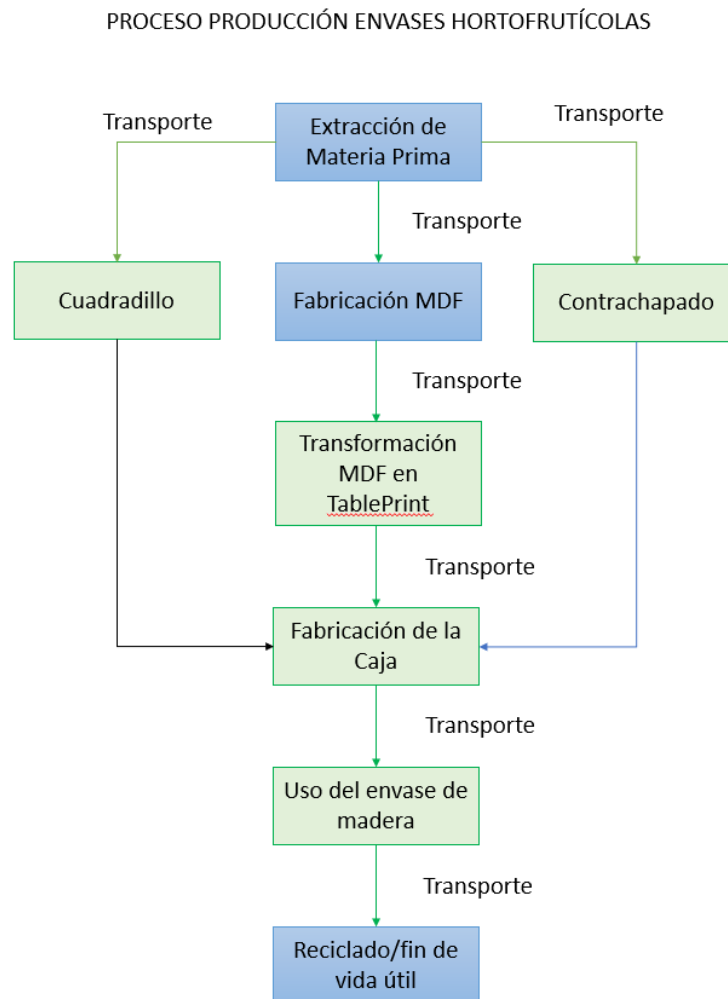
PROCESO PRODUCCIÓN ENVASES HORTOFRUTÍCOLAS

Transporte

Extracción de Materia Prima

Transporte

Transporte

Cuadradillo

Fabricación MDF

Contrachapado

Transporte

Transformación MDF en TablePrint

Transporte

Fabricación de la Caja

Transporte

Uso del envase de madera

Transporte

Reciclado/fin de vida útil